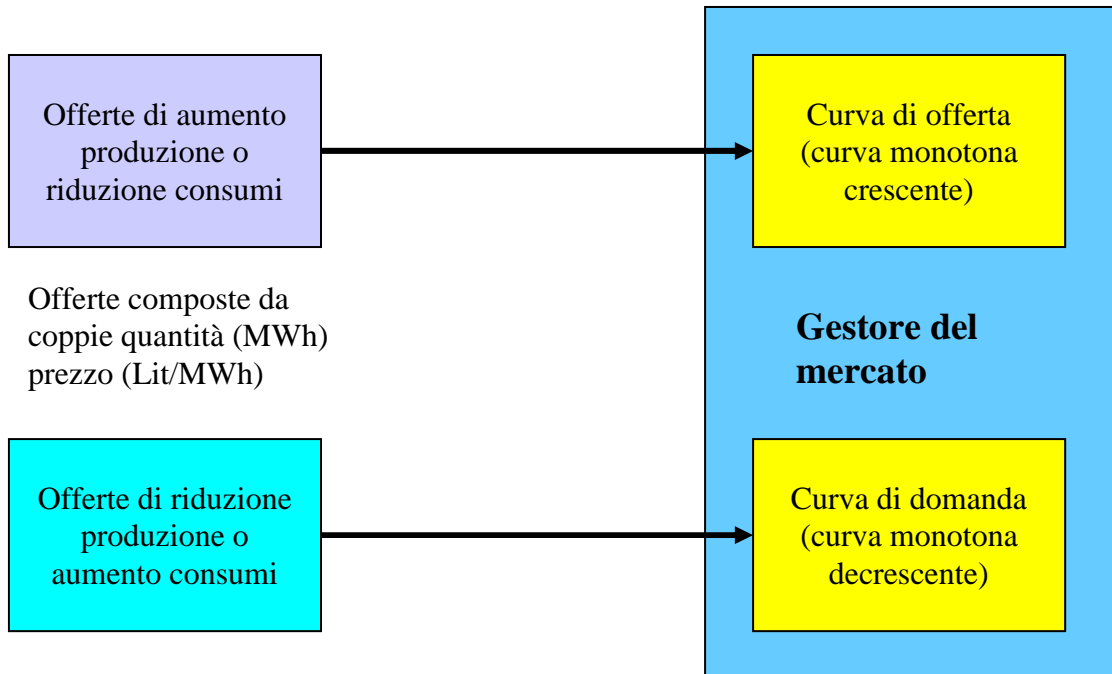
Offerte di aumento produzione o riduzione consumi

Curva di offerta (curva monotona crescente)

Offerte composte da coppie quantità (MWh) prezzo (Lit/MWh)

Gestore del mercato

Offerte di riduzione produzione o aumento consumi

Curva di domanda (curva monotona decrescente)